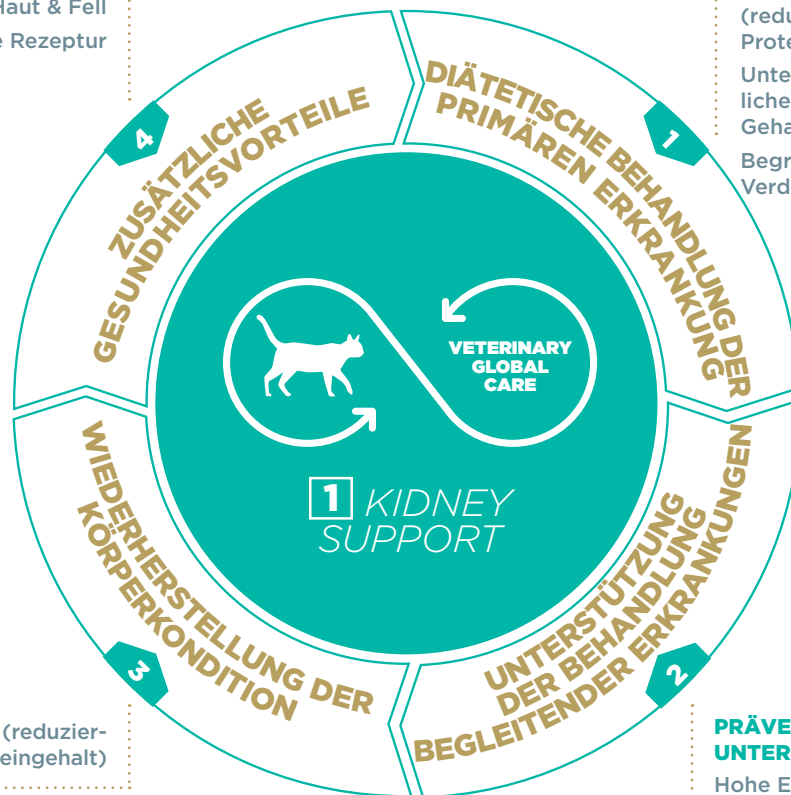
Haut & Fell
e Rezeptur

(redu
Prote
Unte
liche
Geha
Begr
Verd

4
ZUSÄTZLICHE GESUNDHEITSVORTEILE

1
DIÄTETISCHE BEHANDLUNG DER PRIMÄREN ERKRANKUNG

VETERINARY GLOBAL CARE

1 KIDNEY SUPPORT

3
WIEDERHERSTELLUNG DER KÖRPERKONDITION

2
UNTERSTÜTZUNG DER BEHANDLUNG BEGLEITENDER ERKRANKUNGEN

(reduzier-
eingehalt)

PRÄVE
UNTER
Hohe E